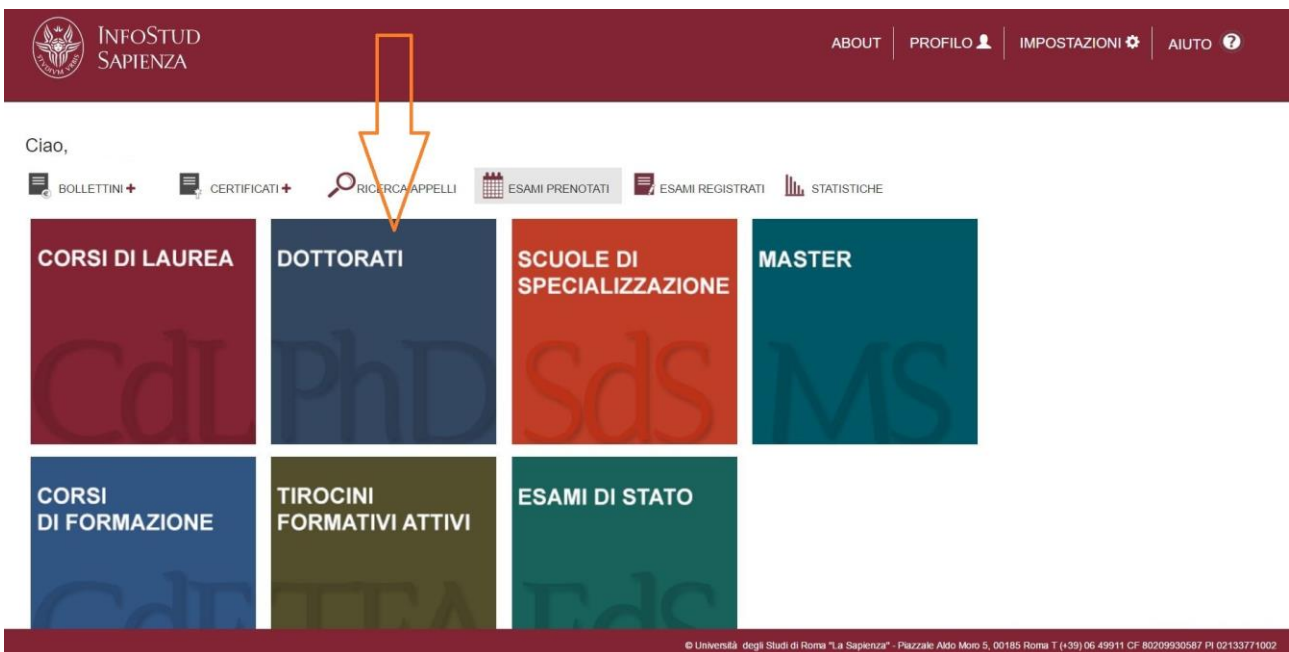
InfoStud Sapienza

ABOUT | PROFILO | IMPOSTAZIONI | AIUTO

Ciao,

BOLLETTINI + CERTIFICATI + RICERCA APPELLI ESAMI PRENOTATI ESAMI REGISTRATI STATISTICHE

CORSI DI LAUREA
CdL

DOTTORATI
PhD

SCUOLE DI SPECIALIZZAZIONE
SdS

MASTER
MS

CORSI DI FORMAZIONE
CdF

TIROCINI FORMATIVI ATTIVI
TFA

ESAMI DI STATO
EdS

© Università degli Studi di Roma "La Sapienza" - Piazzale Aldo Moro 5, 00185 Roma T (+39) 06 49911 CF 80209930587 PI 02133771002